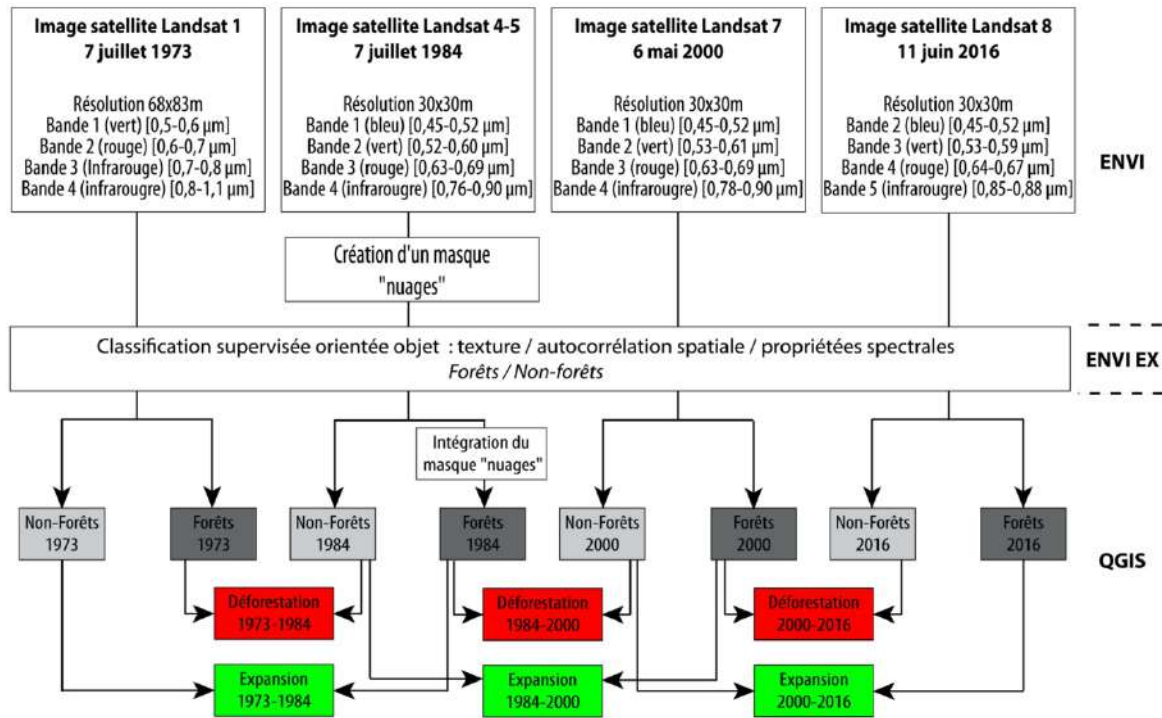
Image satellite Landsat 1
7 juillet 1973

Résolution 68x83m
Bande 1 (vert) [0,5-0,6 µm]
Bande 2 (rouge) [0,6-0,7 µm]
Bande 3 (Infrarouge) [0,7-0,8 µm]
Bande 4 (infrarougre) [0,8-1,1 µm]

Image satellite Landsat 4-5
7 juillet 1984

Résolution 30x30m
Bande 1 (bleu) [0,45-0,52 µm]
Bande 2 (vert) [0,52-0,60 µm]
Bande 3 (rouge) [0,63-0,69 µm]
Bande 4 (infrarougre) [0,76-0,90 µm]

Image satellite Landsat 7
6 mai 2000

Résolution 30x30m
Bande 1 (bleu) [0,45-0,52 µm]
Bande 2 (vert) [0,53-0,61 µm]
Bande 3 (rouge) [0,63-0,69 µm]
Bande 4 (infrarougre) [0,78-0,90 µm]

Image satellite Landsat 8
11 juin 2016

Résolution 30x30m
Bande 2 (bleu) [0,45-0,52 µm]
Bande 3 (vert) [0,53-0,59 µm]
Bande 4 (rouge) [0,64-0,67 µm]
Bande 5 (infrarougre) [0,85-0,88 µm]

ENVI

Création d'un masque "nuages"

Classification supervisée orientée objet : texture / autocorrélation spatiale / propriétées spectrales
Forêts / Non-forêts

ENVI EX

Intégration du masque "nuages"

Non-Forêts 1973
Forêts 1973
Non-Forêts 1984
Forêts 1984
Non-Forêts 2000
Forêts 2000
Non-Forêts 2016
Forêts 2016

QGIS

Déforestation 1973-1984
Déforestation 1984-2000
Déforestation 2000-2016

Expansion 1973-1984
Expansion 1984-2000
Expansion 2000-2016